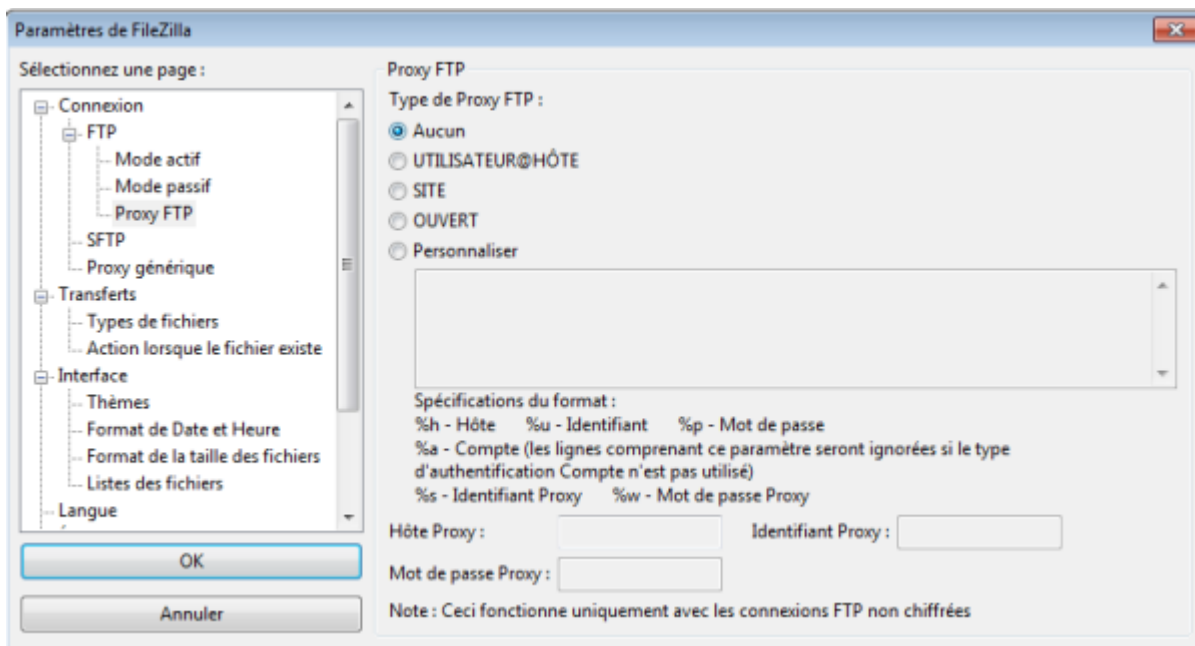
Paramètres de FileZilla

Sélectionnez une page :

Connexion
FTP
Mode actif
Mode passif
Proxy FTP
SFTP
Proxy générique
Transferts
Types de fichiers
Action lorsque le fichier existe
Interface
Thèmes
Format de Date et Heure
Format de la taille des fichiers
Listes des fichiers
Langue

OK

Annuler

Proxy FTP

Type de Proxy FTP :

Aucun
UTILISATEUR@HÔTE
SITE
OUVERT
Personnaliser

Spécifications du format :
%h - Hôte %u - Identifiant %p - Mot de passe
%a - Compte (les lignes comprenant ce paramètre seront ignorées si le type d'authentification Compte n'est pas utilisé)
%s - Identifiant Proxy %w - Mot de passe Proxy

Hôte Proxy :

Identifiant Proxy :

Mot de passe Proxy :

Note : Ceci fonctionne uniquement avec les connexions FTP non chiffrées